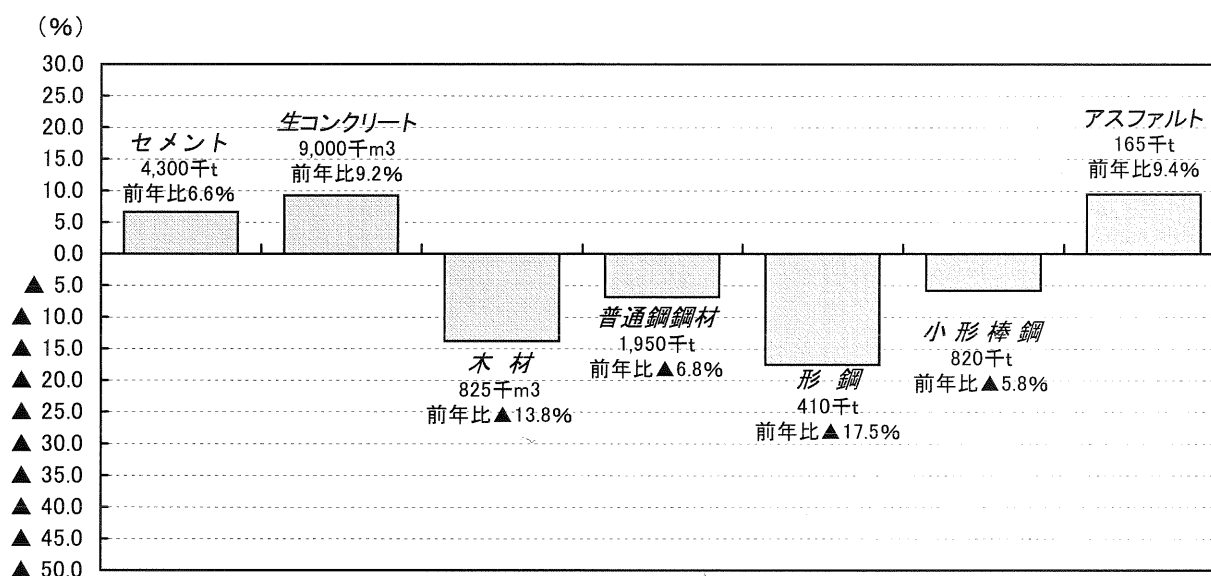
(%)
30.0
25.0
20.0
15.0
10.0
5.0
0.0
▲ 5.0
▲ 10.0
▲ 15.0
▲ 20.0
▲ 25.0
▲ 30.0
▲ 35.0
▲ 40.0
▲ 45.0
▲ 50.0

セメント
4,300千t
前年比6.6%

生コンクリート
9,000千m3
前年比9.2%

木 材
825千m3
前年比▲13.8%

普通鋼鋼材
1,950千t
前年比▲6.8%

形 鋼
410千t
前年比▲17.5%

小 形 棒 鋼
820千t
前年比▲5.8%

アスファルト
165千t
前年比9.4%